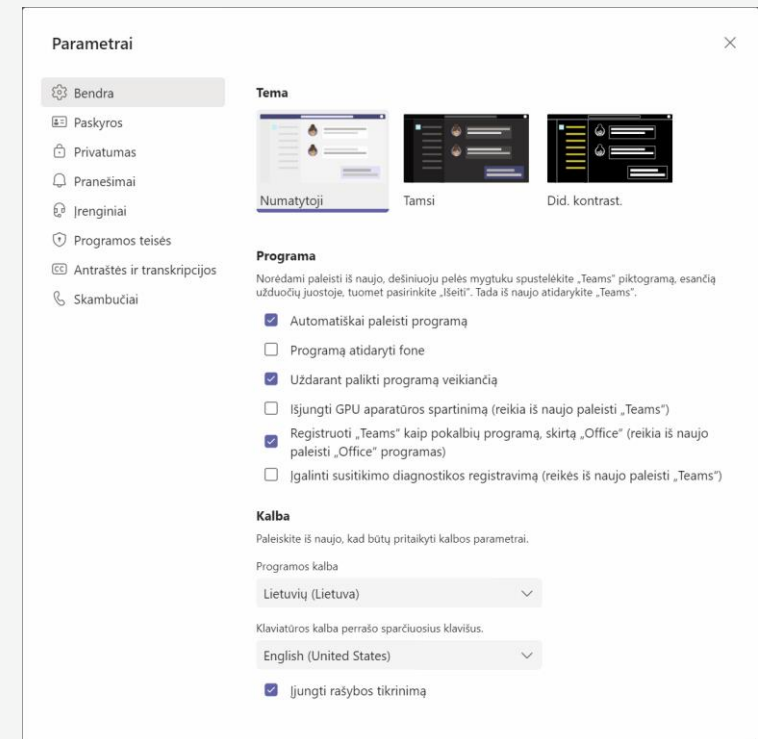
Parametrai

×

Bendra
Paskyros
Privatumas
Pranešimai
Įrenginiai
Programos teisės
Antraštės ir transkripcijos
Skambučiai

Tema

Numatytoji
Tamsi
Did. kontrast.

Programa

Norėdami paleisti iš naujo, dešiniuoju pelės mygtuku spustelėkite „Teams" piktogramą, esančią užduočių juostoje, tuomet pasirinkite „Išeiti". Tada iš naujo atidarykite „Teams".

Automatiškai paleisti programą
Programą atidaryti fone
Uždarant palikti programą veikiančią
Išjungti GPU aparatūros spartinimą (reikia iš naujo paleisti „Teams")
Registruoti „Teams" kaip pokalbių programą, skirtą „Office" (reikia iš naujo paleisti „Office" programas)
Įgalinti susitikimo diagnostikos registravimą (reikės iš naujo paleisti „Teams")

Kalba

Paleiskite iš naujo, kad būtų pritaikyti kalbos parametrai.

Programos kalba
Lietuvių (Lietuva)

Klaviatūros kalba perrašo sparčiuosius klavišus.
English (United States)

Įjungti rašybos tikrinimą